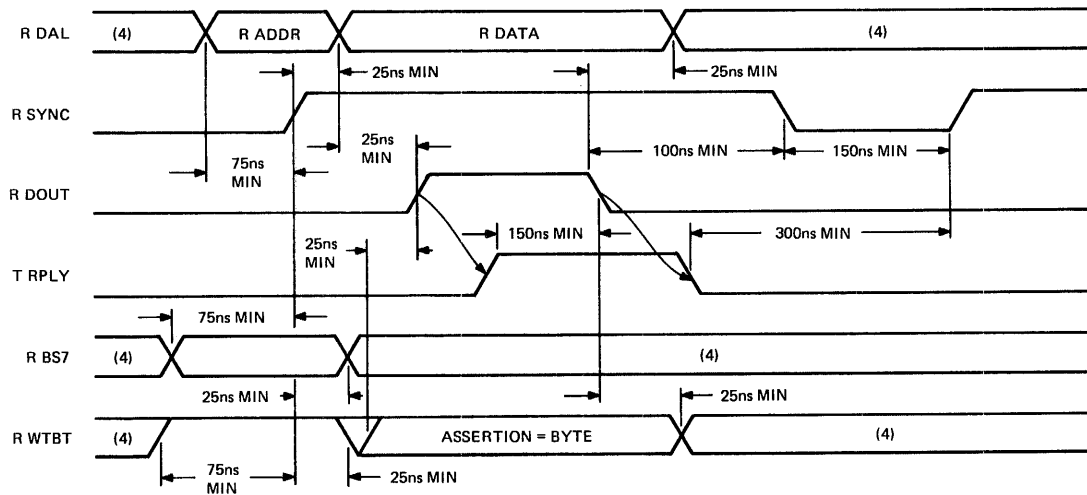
R DAL
(4)
R ADDR
R DATA
(4)
25ns MIN
25ns MIN
R SYNC
75ns MIN
25ns MIN
100ns MIN
150ns MIN
R DOUT
25ns MIN
150ns MIN
300ns MIN
T RPLY
75ns MIN
R BS7
(4)
(4)
25ns MIN
25ns MIN
R WTBT
(4)
ASSERTION = BYTE
(4)
75ns MIN
25ns MIN